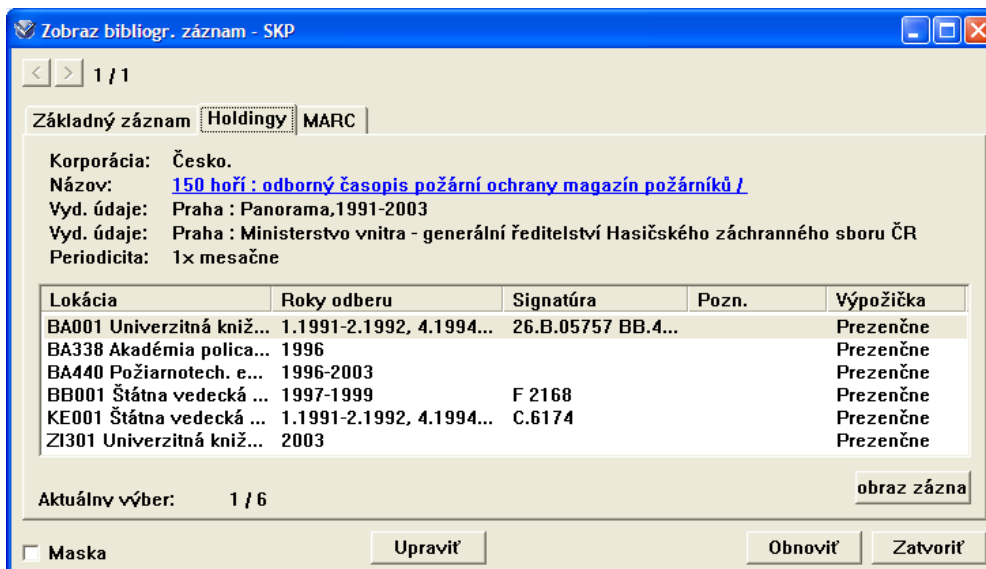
Zobraz bibliogr. záznam - SKP

1 / 1

Základný záznam | Holdingy | MARC

Korporácia: Česko.
Názov: 150 hoří : odborný časopis požární ochrany magazín požárníků /
Vyd. údaje: Praha : Panorama,1991-2003
Vyd. údaje: Praha : Ministerstvo vnitra - generální ředitelství Hasičského záchranného sboru ČR
Periodicita: 1x mesačne

| Lokácia | Roky odberu | Signatúra | Pozn. | Výpožička |
|---|---|---|---|---|
| BA001 Univerzitná kniž... | 1.1991-2.1992, 4.1994... | 26.B.05757 BB.4... | | Prezenčne |
| BA338 Akadémia polica... | 1996 | | | Prezenčne |
| BA440 Požiarnotech. e... | 1996-2003 | | | Prezenčne |
| BB001 Štátna vedecká ... | 1997-1999 | F 2168 | | Prezenčne |
| KE001 Štátna vedecká ... | 1.1991-2.1992, 4.1994... | C.6174 | | Prezenčne |
| ZI301 Univerzitná kniž... | 2003 | | | Prezenčne |

Aktuálny výber: 1 / 6

obraz zázna

Maska

Upraviť

Obnoviť

Zatvoriť